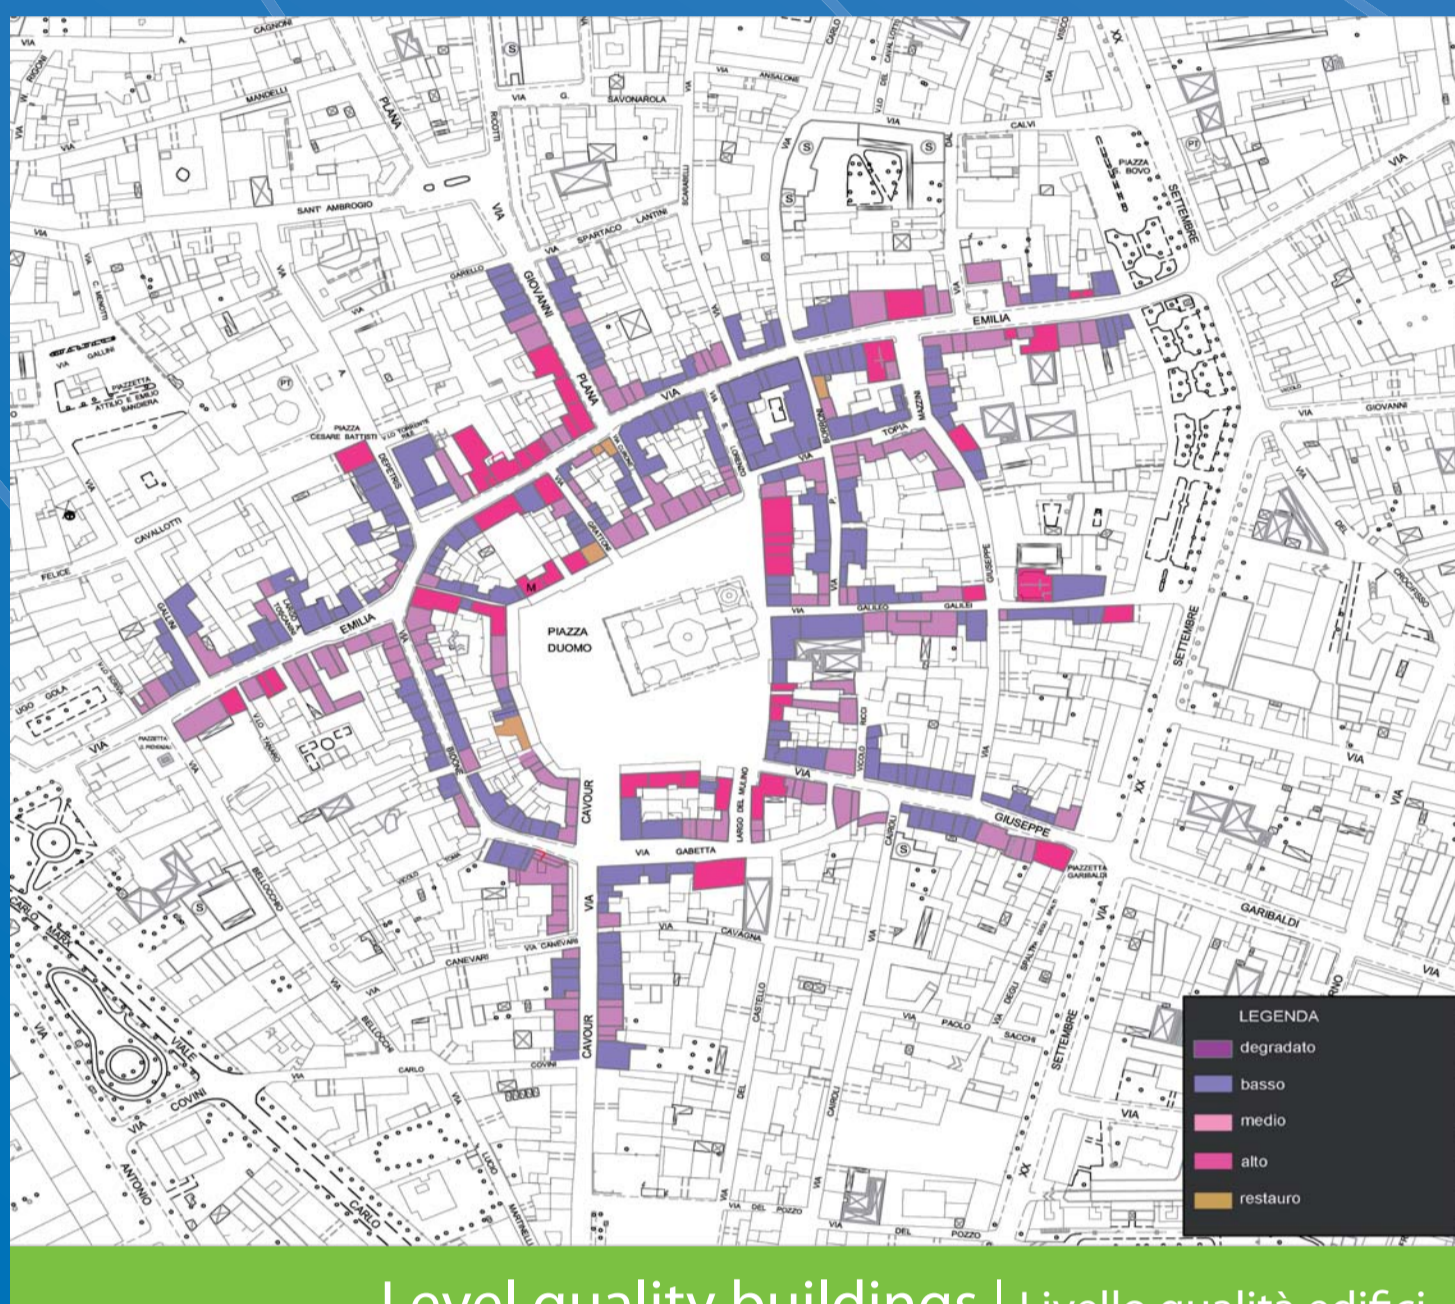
VIA CAGNONI
VIA G. SAVONAROLA
VIA ANSALONE
PIANA
SANT AMBROGIO
VIA SPARTACO LANTINI
CALVI
PIAZZA BOVO
SETTEMBRE
GIOVANNI
PIANA
VIA
EMILIA
VIA GIOVANNI
PIAZZETTA ATTILIO E EMILIO BANDIERA
PIAZZA CESARE BATTISTI
DEPRETIS
TOPIA
MAZZINI
CAVALLOTTI
FELICE
EMILIA
GALILEO
GALILEI
GIUSEPPE
SETTEMBRE
PIAZZA DUOMO
M
UGO GOLA
VIA
VIA
RICCI
VICOLO
VIA
GIUSEPPE
CAVOUR
VIA GABETTA
LARGO DEL MULINO
PIAZZETTA GARIBALDI
GARIBALDI
CAVAGNA
VIA CANEVARI
CANEVARI
CAVOUR
CASTELLO
DEL
PAOLO
SACCHI
SETTEMBRE
VIA
CARLO
MARX
VIALE
VIA COVINI
ANTONIO
CARLO
VIA DEL POZZO
DEL POZZO
LEGENDA
degradato
basso
medio
alto
restauro
Level quality buildings | Livello qualità edifici